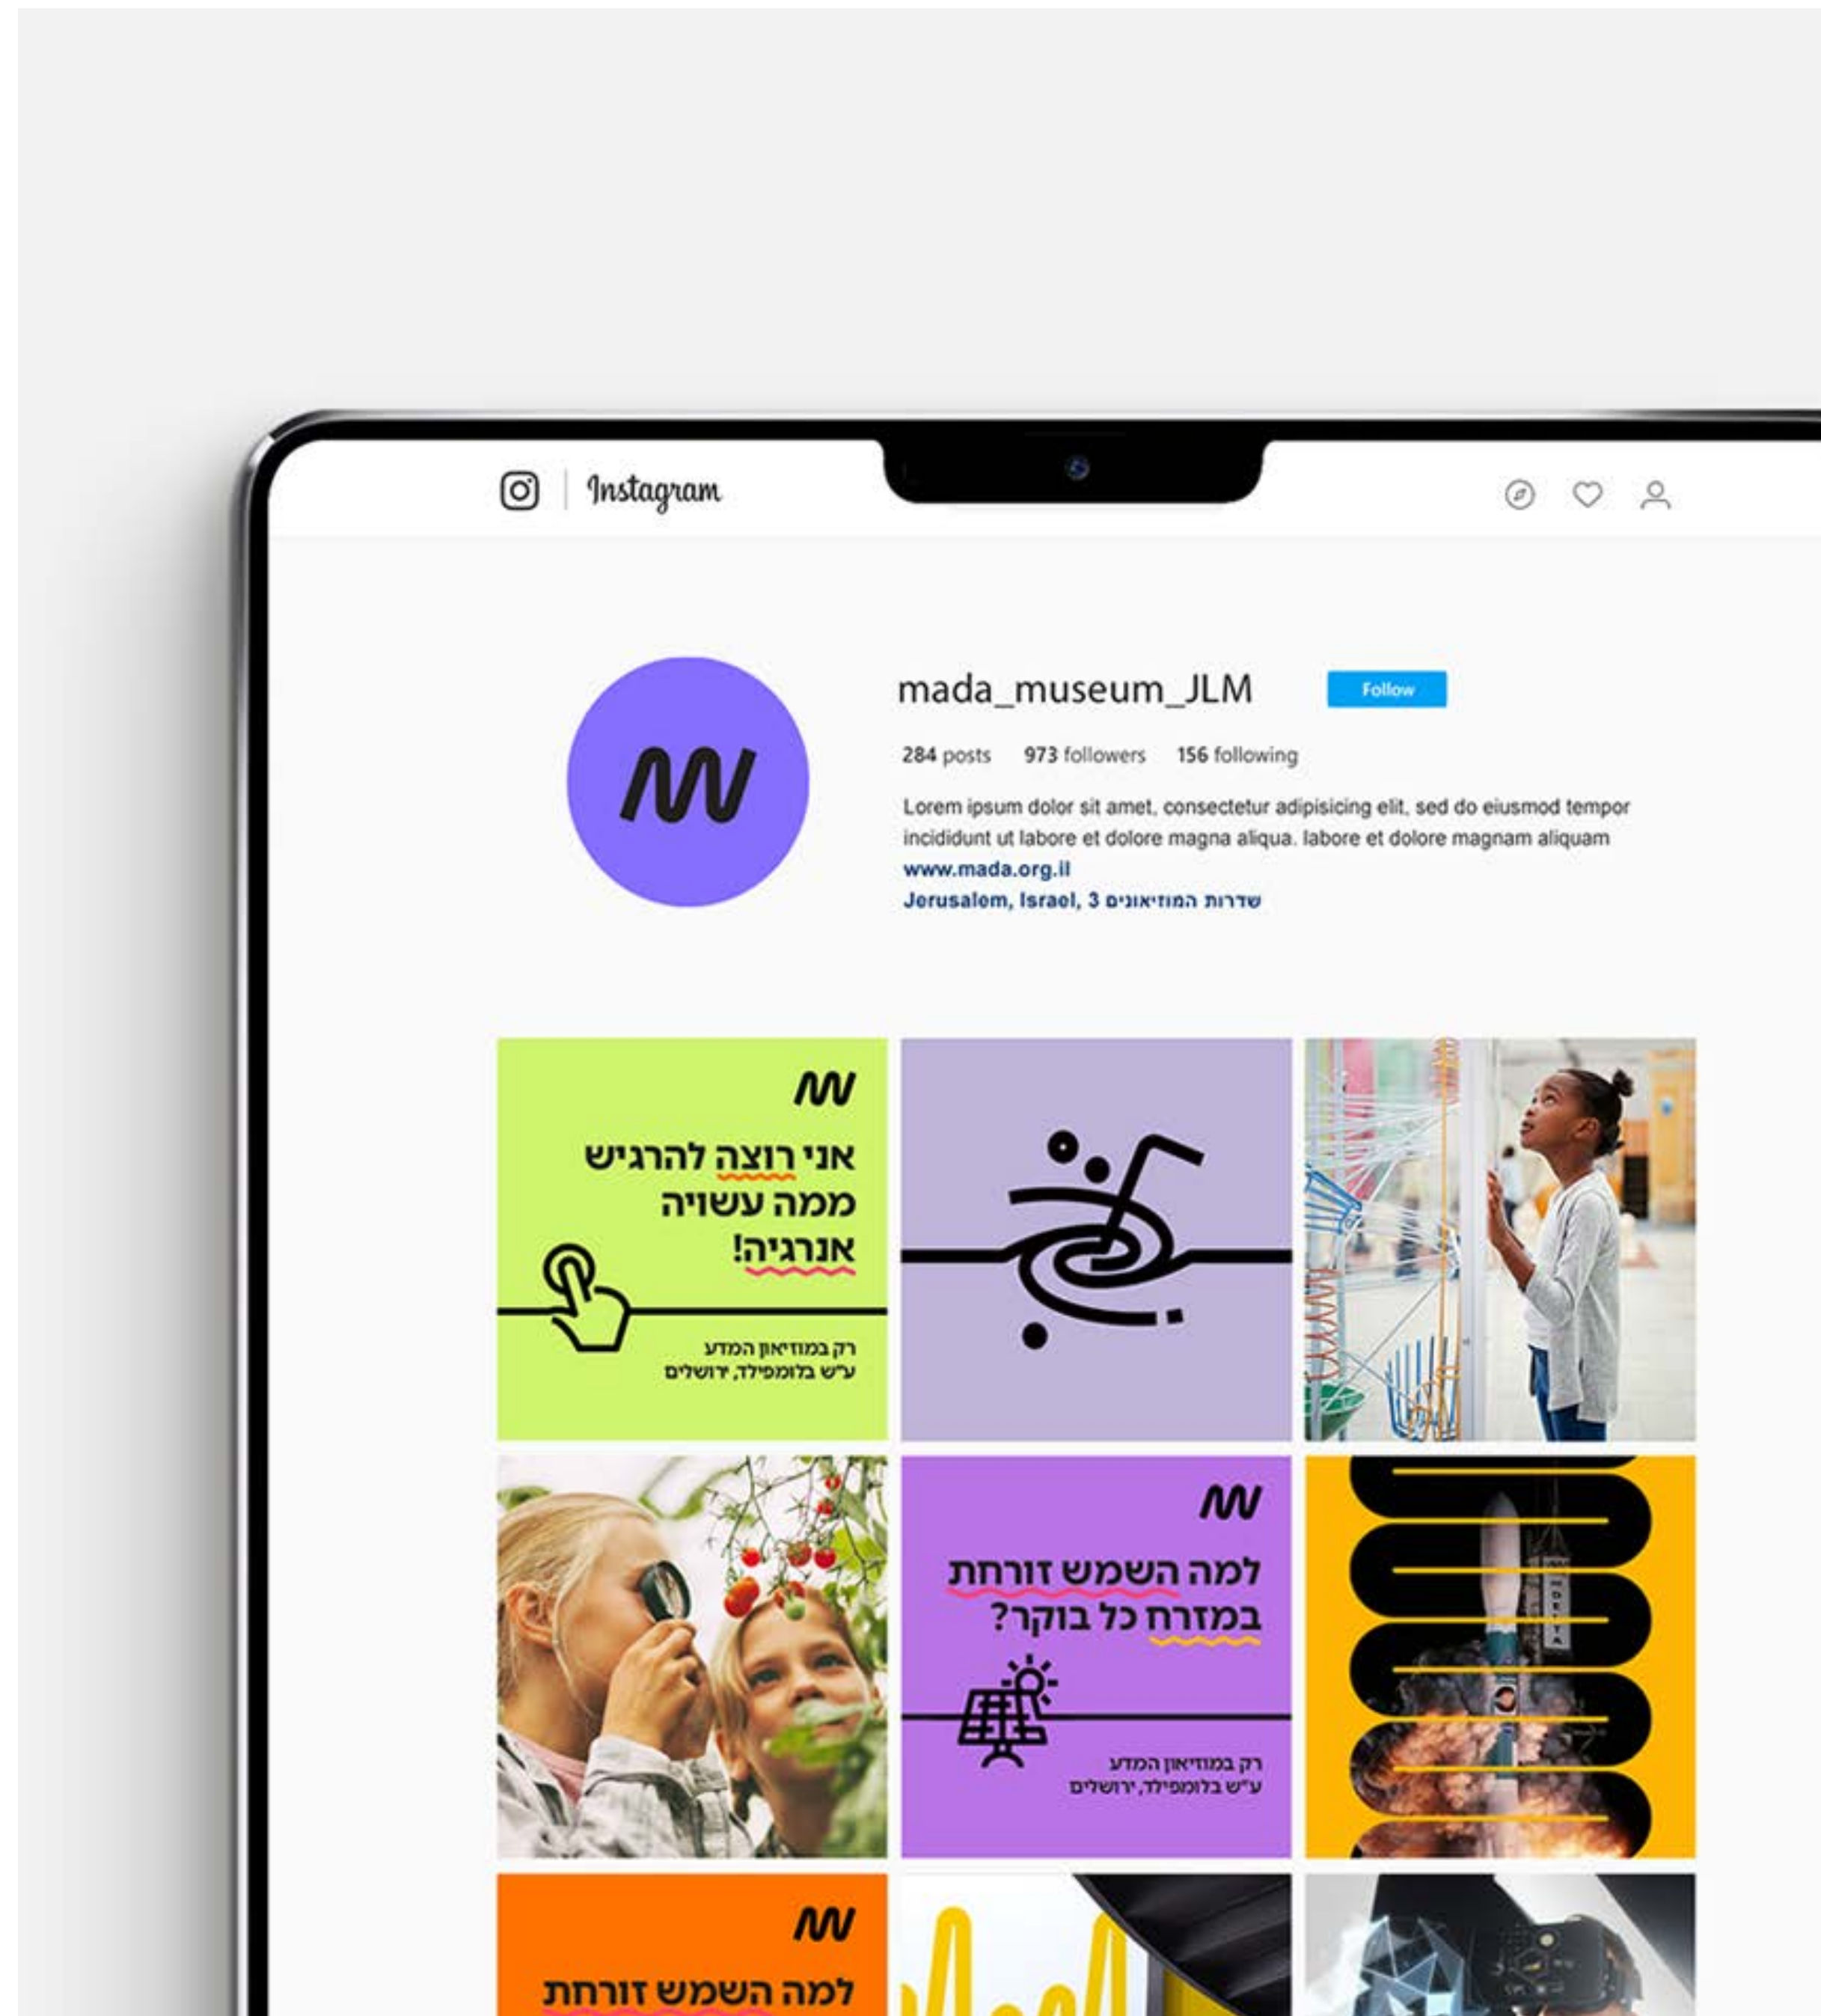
Instagram

mada_museum_JLM Follow

284 posts 973 followers 156 following

Lorem ipsum dolor sit amet, consectetur adipisicing elit, sed do eiusmod tempor incididunt ut labore et dolore magna aliqua. labore et dolore magnam aliquam
www.mada.org.il
Jerusalem, Israel, 3 שדרות המוזיאונים

אני רוצה להרגיש ממה עשויה אנרגיה!

רק במוזיאון המדע
ע"ש בלומפילד, ירושלים

למה השמש זורחת במזרח כל בוקר?

רק במוזיאון המדע
ע"ש בלומפילד, ירושלים

למה השמש זורחת